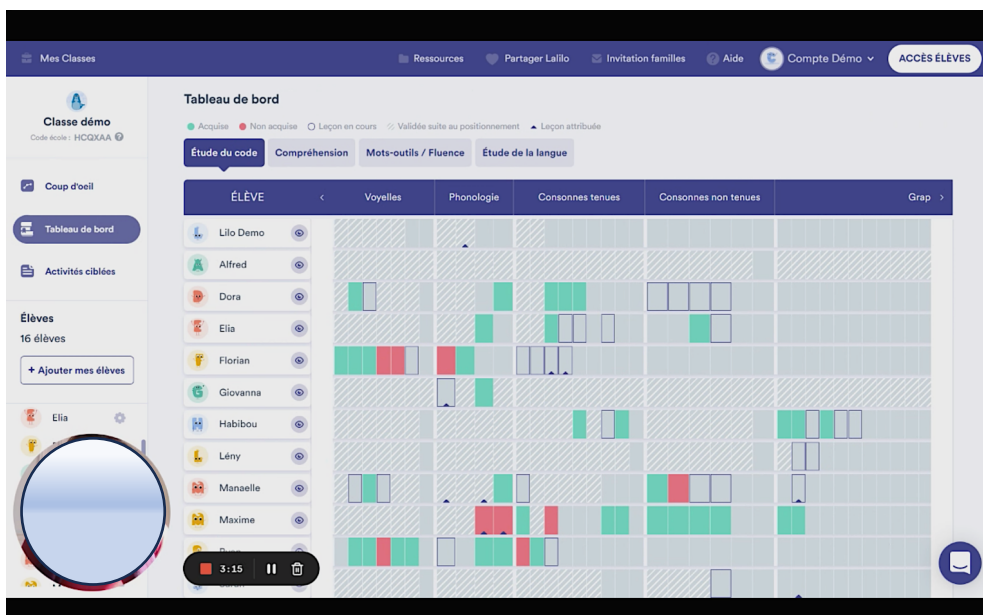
Mes Classes Ressources Partager Lalilo Invitation familles Aide Compte Démo ACCÈS ÉLÈVES

Classe démo
Code école : HCQXAA

Coup d'oeil
Tableau de bord
Activités ciblées

Élèves
16 élèves
+ Ajouter mes élèves

Elia

Tableau de bord

Acquise Non acquise Leçon en cours Validée suite au positionnement Leçon attribuée

Étude du code Compréhension Mots-outils / Fluence Étude de la langue

ÉLÈVE Voyelles Phonologie Consonnes tenues Consonnes non tenues Grap

Lilo Demo
Alfred
Dora
Elia
Florian
Giovanna
Habibou
Lény
Manaelle
Maxime
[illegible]
Sarah

3:15